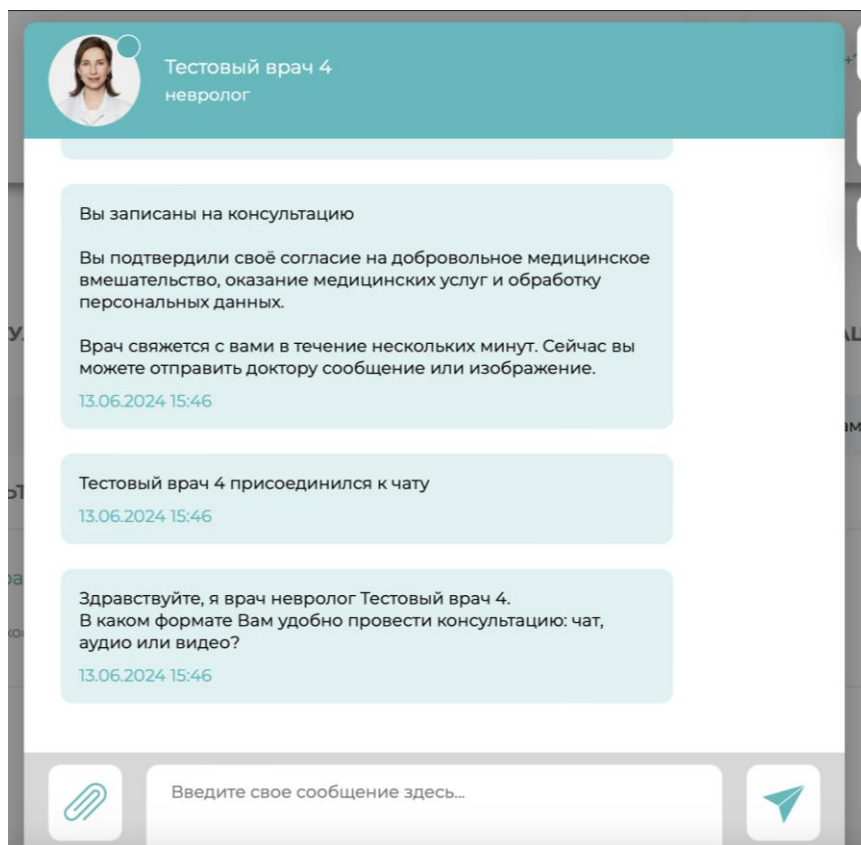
Тестовый врач 4
невролог

Вы записаны на консультацию

Вы подтвердили своё согласие на добровольное медицинское вмешательство, оказание медицинских услуг и обработку персональных данных.

Врач свяжется с вами в течение нескольких минут. Сейчас вы можете отправить доктору сообщение или изображение.

13.06.2024 15:46

Тестовый врач 4 присоединился к чату

13.06.2024 15:46

Здравствуйте, я врач невролог Тестовый врач 4.
В каком формате Вам удобно провести консультацию: чат, аудио или видео?

13.06.2024 15:46

Введите свое сообщение здесь...